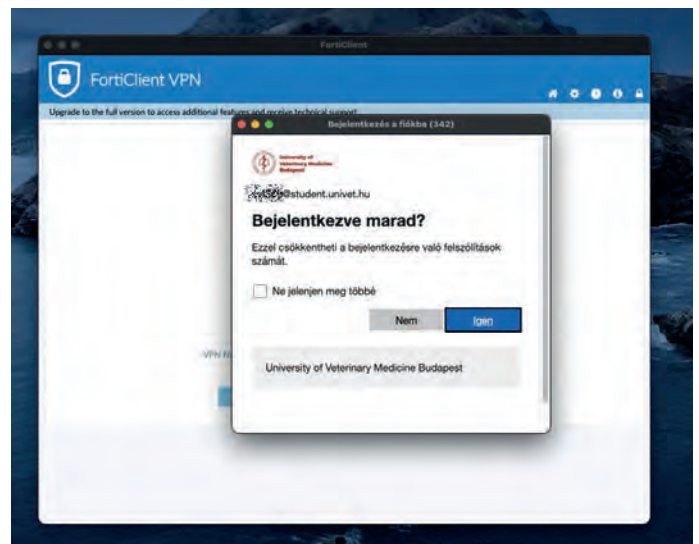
FortiClient

FortiClient VPN

Upgrade to the full version to access additional features and receive technical support.

Bejelentkezés a fiókba (342)

University of Veterinary Medicine Budapest

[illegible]@student.univet.hu

Bejelentkezve marad?

Ezzel csökkentheti a bejelentkezésre való felszólítások számát.

Ne jelenjen meg többé

Nem

Igen

University of Veterinary Medicine Budapest

VPN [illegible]